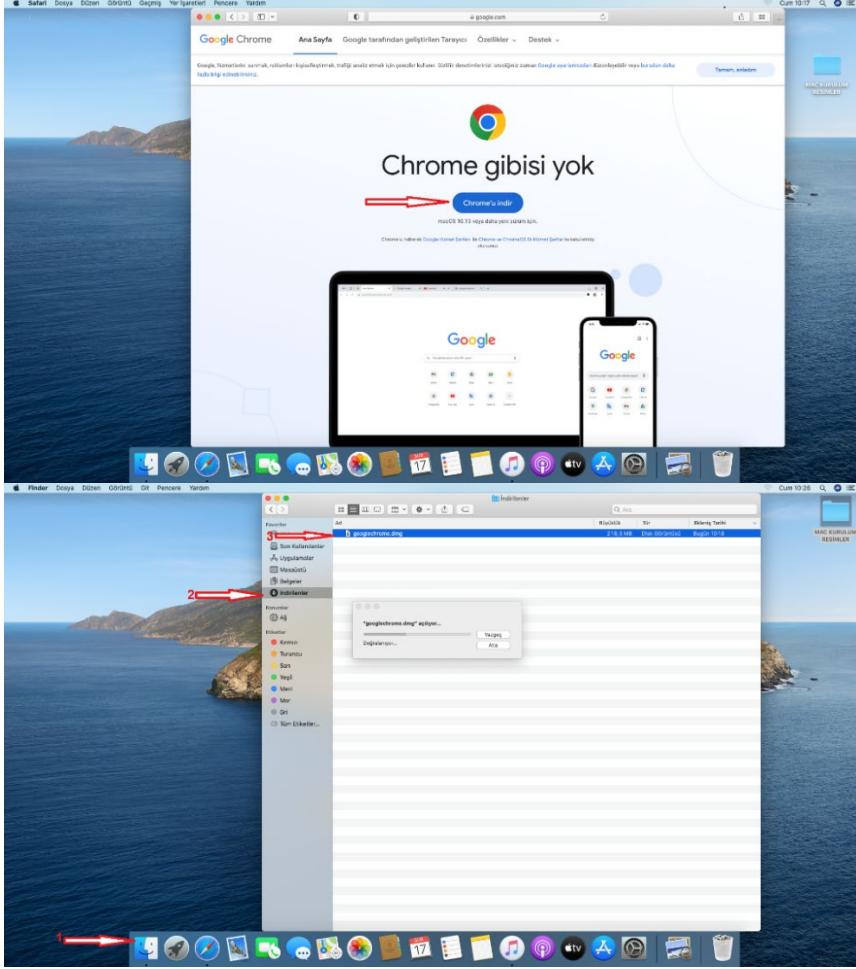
Safari Dosya Düzen Görüntü Geçmiş Yer İşaretleri Pencere Yardım

Cum 10:17

google.com

Google Chrome Ana Sayfa Google tarafından geliştirilen Tarayıcı Özellikler Destek

Google, hizmetlerini sunmak, reklamları kişiselleştirmek, trafiği analiz etmek için çerezler kullanır. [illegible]

Tamam, anladım

MAC KURULUM RESİMLER

Chrome gibisi yok

Chrome'u indir

macOS 10.13 veya daha yeni sürüm için.

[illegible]

Google

Google

17

Finder Dosya Düzen Görüntü Git Pencere Yardım

Cum 10:26

İndirilenler

Ara

Favoriler

Son Kullanılanlar

Uygulamalar

Masaüstü

Belgeler

İndirilenler

Konumlar

Ağ

Etiketler

Kırmızı

Turuncu

Sarı

Yeşil

Mavi

Mor

Gri

Tüm Etiketler...

Ad

Büyüklük

Tür

Eklenme Tarihi

googlechrome.dmg

218,5 MB

Disk Görüntüsü

Bugün 10:18

"googlechrome.dmg" açılıyor...

Vazgeç

Doğrulanıyor...

Atla

1

2

3

17

MAC KURULUM RESİMLER